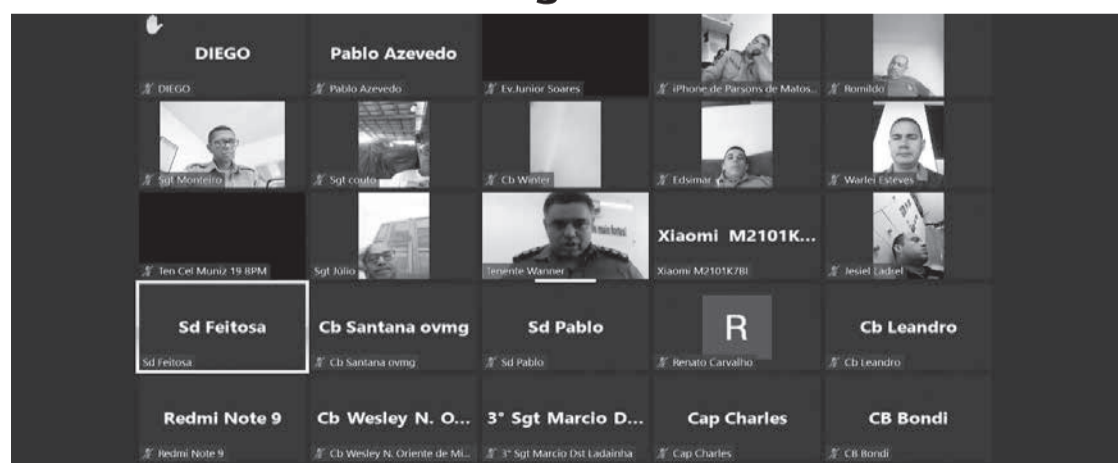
DIEGO
DIEGO

Pablo Azevedo
Pablo Azevedo

Ev.Junior Soares

iPhone de Parsons de Matos...

Romildo

Sgt Monteiro

Sgt couto

Cb Winter

Edsimar

Warlei Esteves

Ten Cel Muniz 19 BPM

Sgt Júlio

Tenente Wanner

Xiaomi M2101K...
Xiaomi M2101K7BI

Jesiel Ladeel

Sd Feitosa
Sd Feitosa

Cb Santana ovmg
Cb Santana ovmg

Sd Pablo
Sd Pablo

R
Renato Carvalho

Cb Leandro
Cb Leandro

Redmi Note 9
Redmi Note 9

Cb Wesley N. O...
Cb Wesley N. Oriente de Mi...

3° Sgt Marcio D...
3° Sgt Marcio Dst Ladainha

Cap Charles
Cap Charles

CB Bondi
CB Bondi